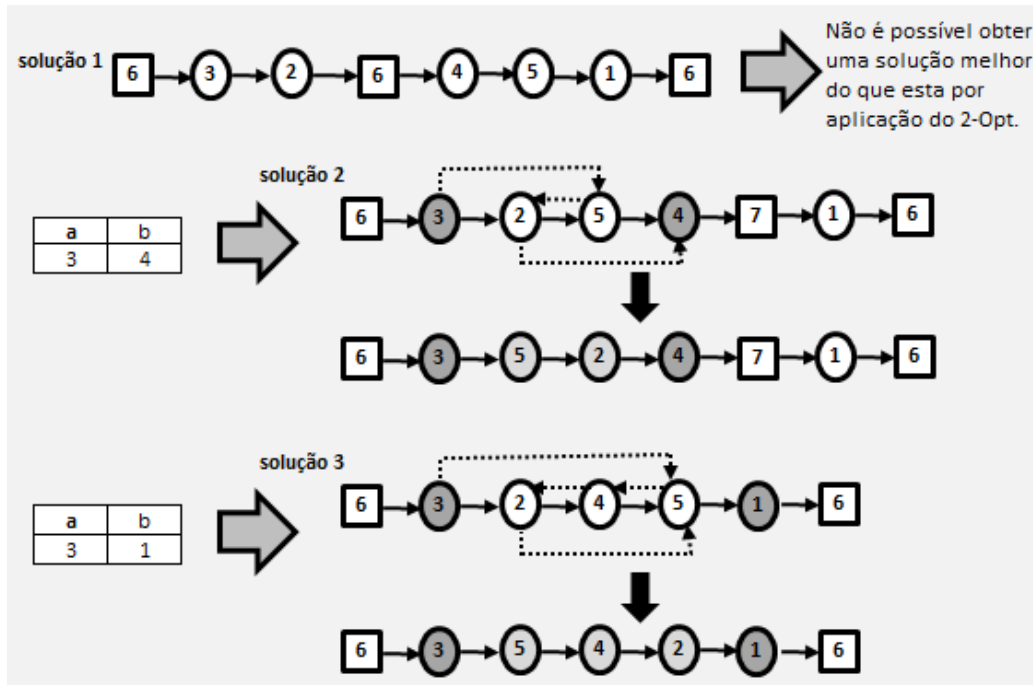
solução 1

6 3 2 6 4 5 1 6

Não é possível obter uma solução melhor do que esta por aplicação do 2-Opt.

solução 2

| a | b |
|---|---|
| 3 | 4 |

6 3 2 5 4 7 1 6

6 3 5 2 4 7 1 6

solução 3

| a | b |
|---|---|
| 3 | 1 |

6 3 2 4 5 1 6

6 3 5 4 2 1 6